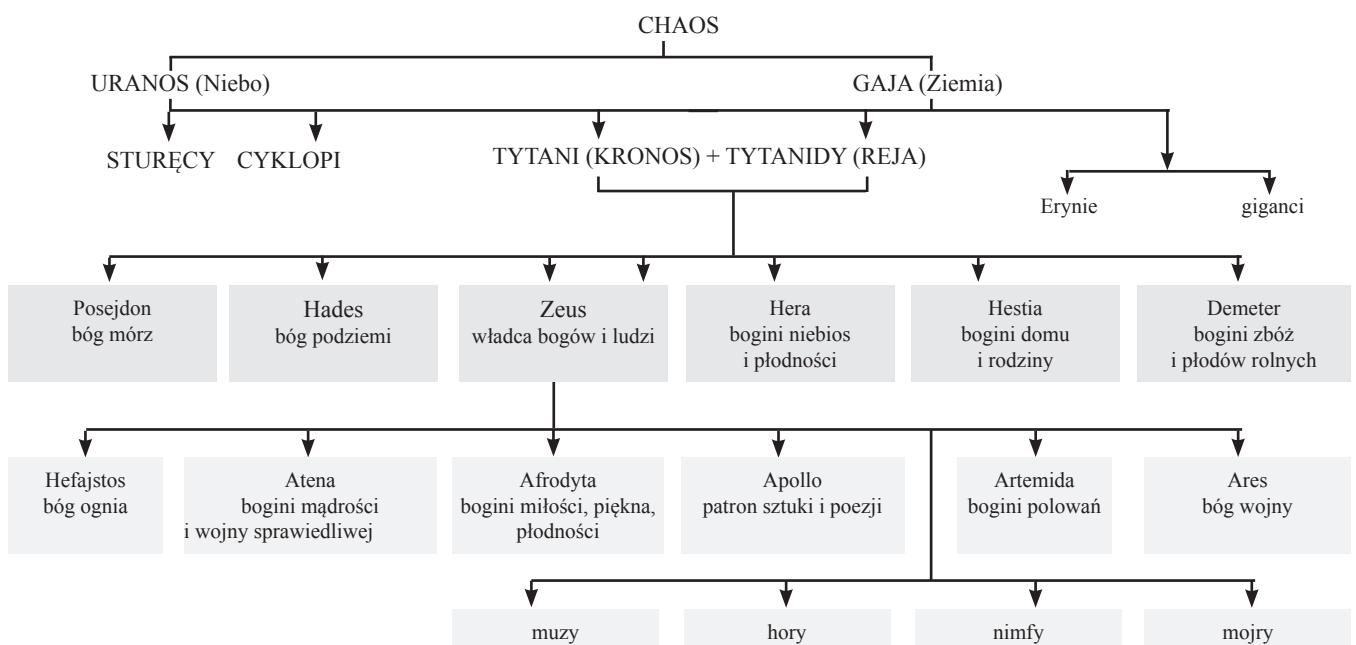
CHAOS

URANOS (Niebo)

GAJA (Ziemia)

STURĘCY

CYKLOPI

TYTANI (KRONOS) + TYTANIDY (REJA)

Erynie

giganci

Posejdon
bóg mórz

Hades
bóg podziemi

Zeus
władca bogów i ludzi

Hera
bogini niebios i płodności

Hestia
bogini domu i rodziny

Demeter
bogini zbóż i płodów rolnych

Hefajstos
bóg ognia

Atena
bogini mądrości i wojny sprawiedliwej

Afrodyta
bogini miłości, piękna, płodności

Apollo
patron sztuki i poezji

Artemida
bogini polowań

Ares
bóg wojny

muzy

hory

nimfy

mojry